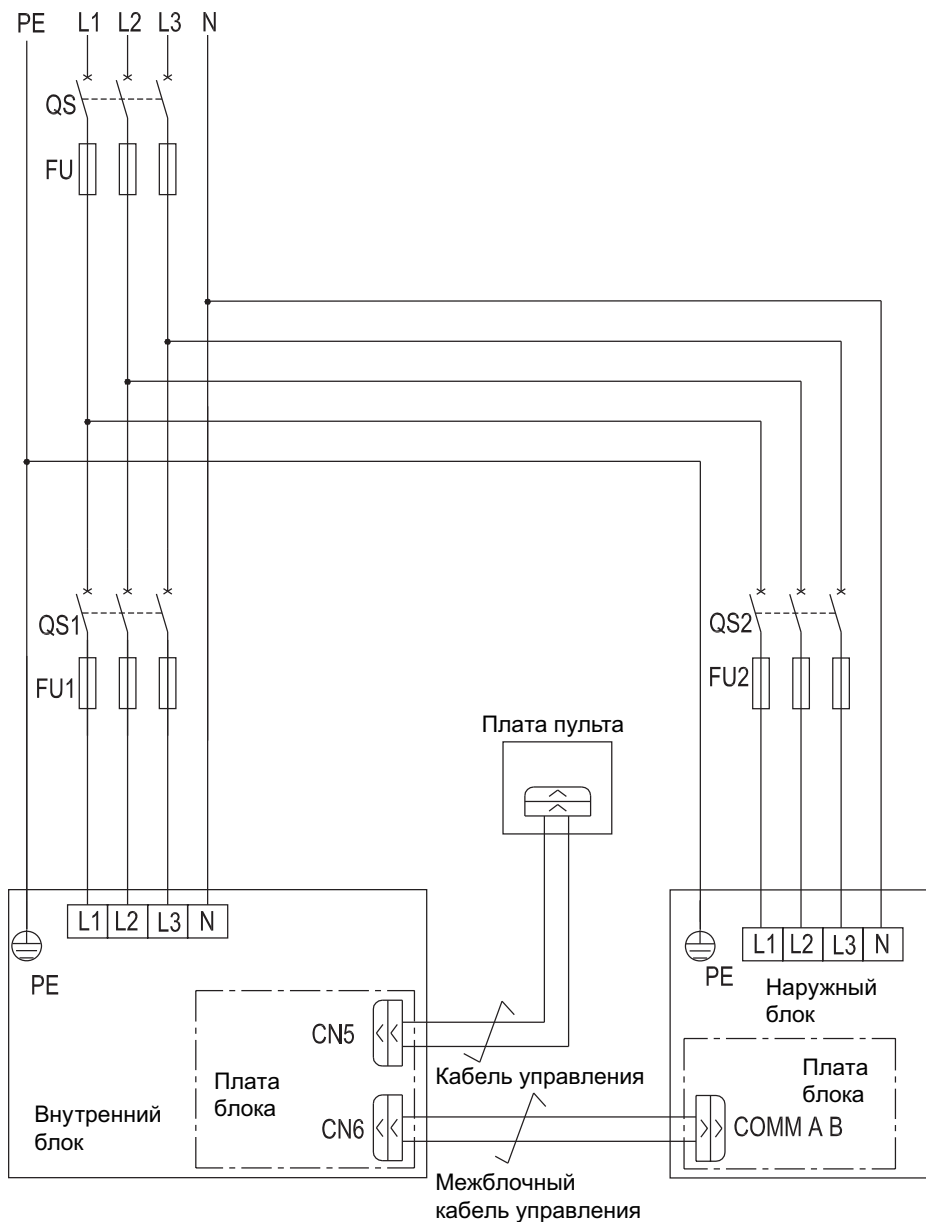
PE L1 L2 L3 N

QS

FU

QS1

FU1

QS2

FU2

Плата пульта

L1 L2 L3 N

PE

CN5

Плата блока

CN6

Внутренний блок

Кабель управления

Межблочный кабель управления

L1 L2 L3 N

PE

Наружный блок

Плата блока

COMM A B